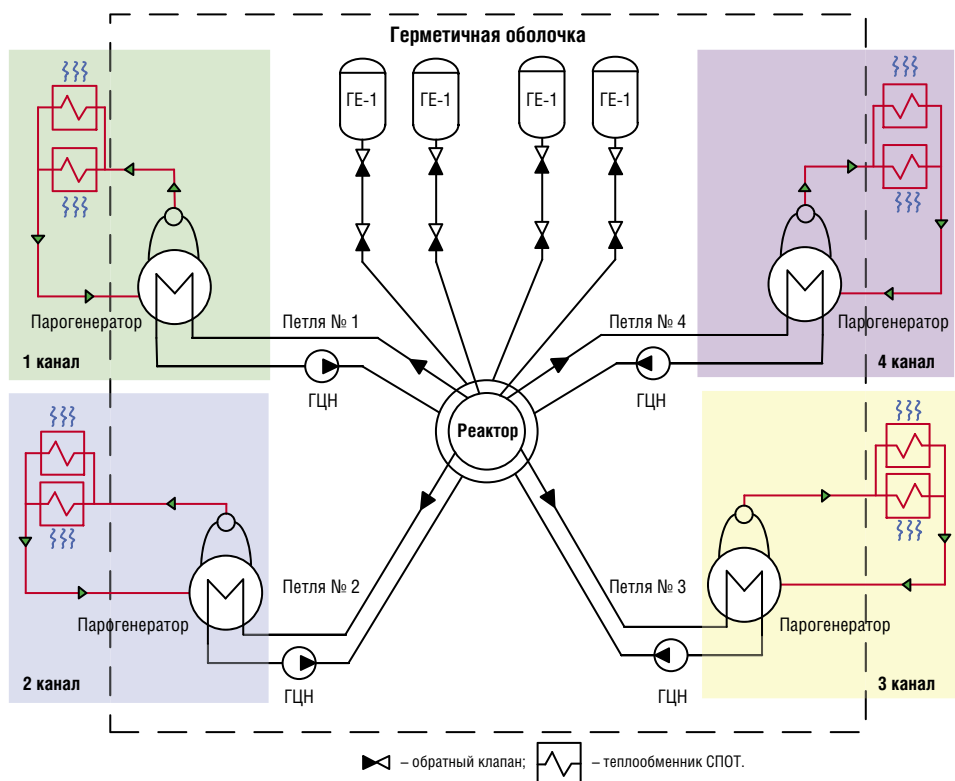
Герметичная оболочка

ГЕ-1
ГЕ-1
ГЕ-1
ГЕ-1

Парогенератор
1 канал
Петля № 1
ГЦН

Петля № 4
Парогенератор
4 канал
ГЦН

Реактор

Парогенератор
2 канал
Петля № 2
ГЦН

Петля № 3
Парогенератор
3 канал
ГЦН

– обратный клапан; – теплообменник СПОТ.